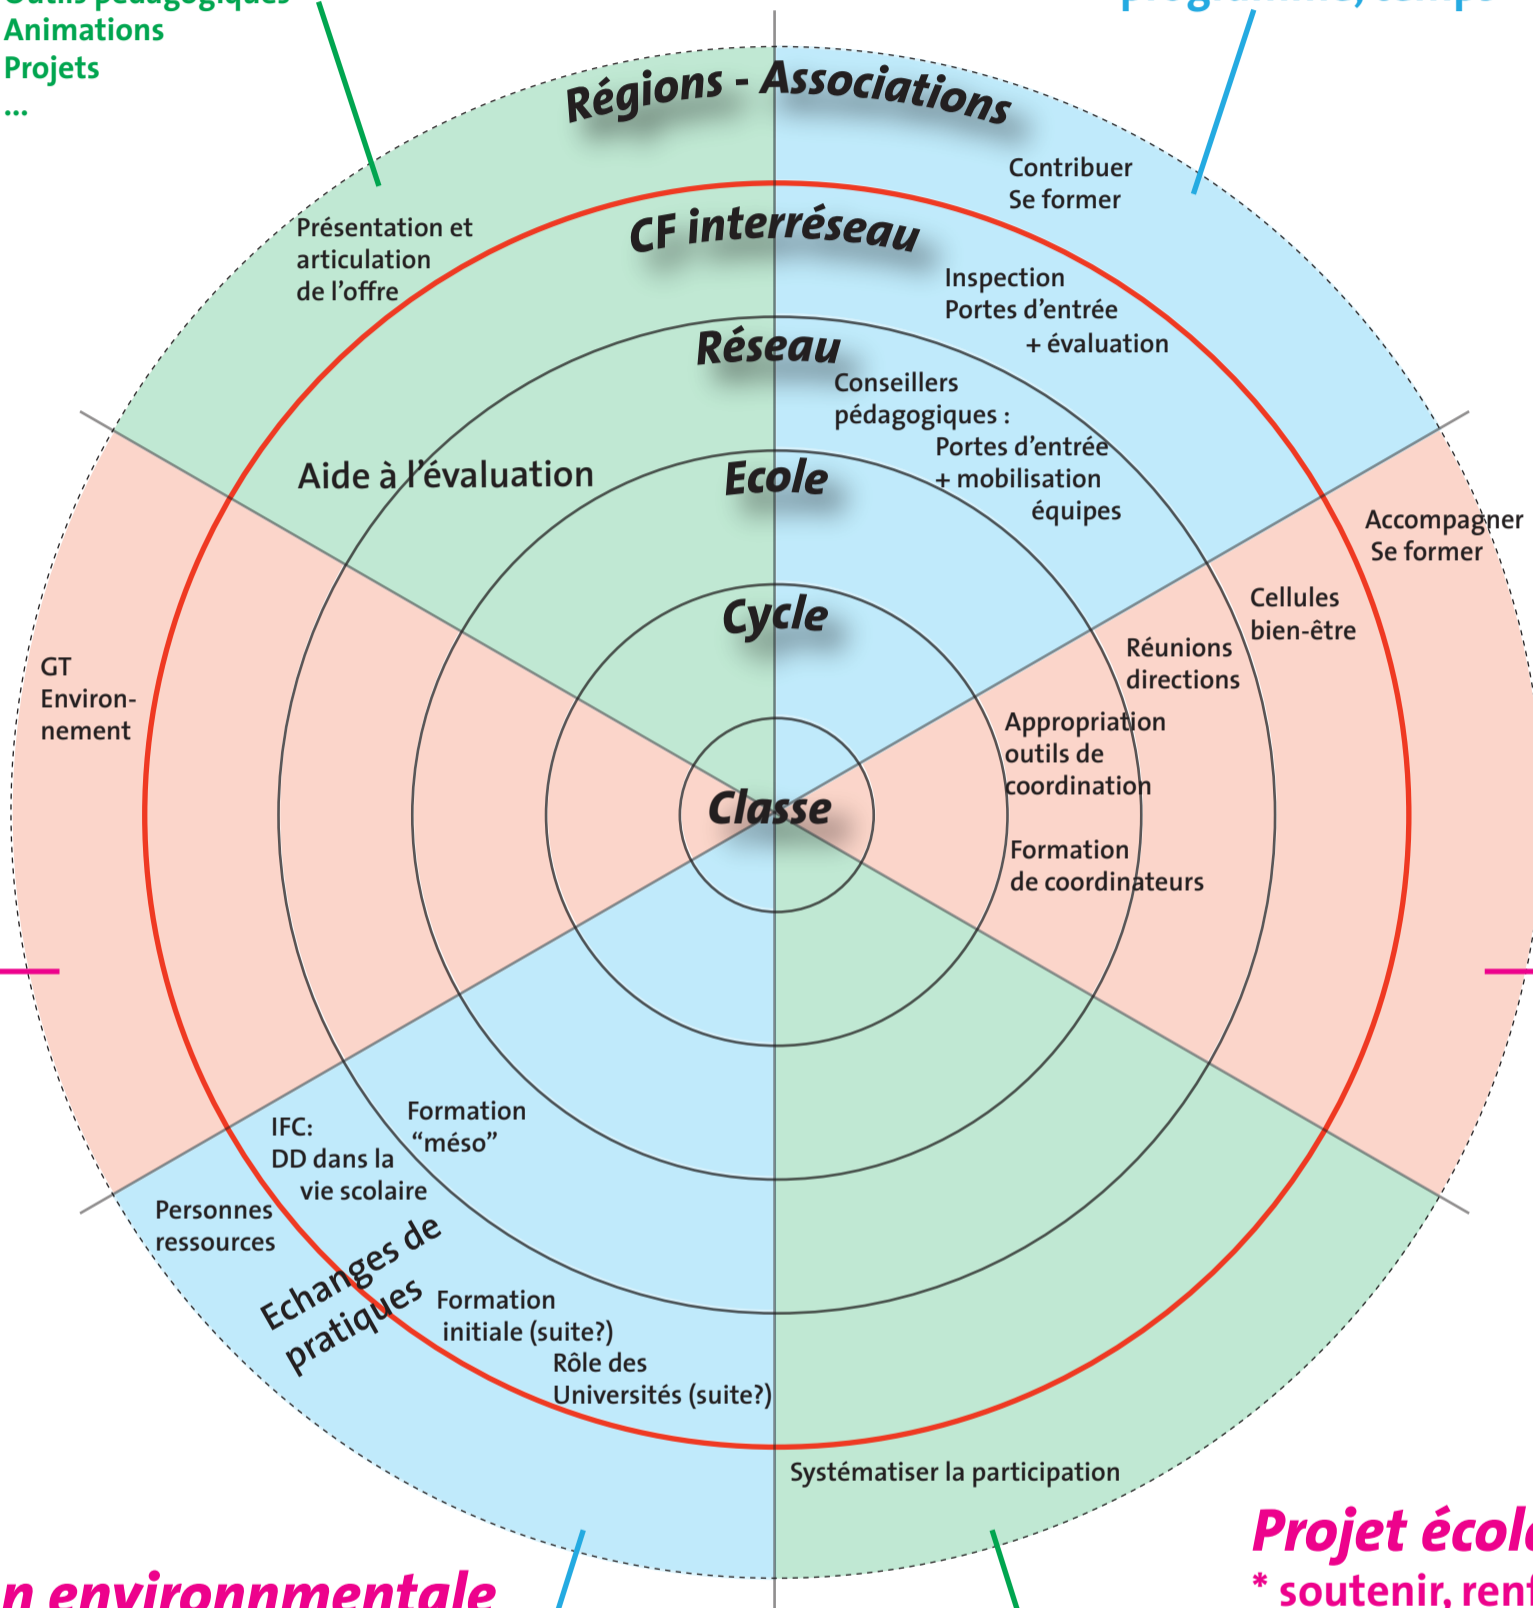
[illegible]
Animations
Projets
...

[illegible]

Régions - Associations

Contribuer
Se former

Présentation et articulation de l'offre

CF interréseau

Inspection
Portes d'entrée
+ évaluation

Réseau

Conseillers pédagogiques :
Portes d'entrée
+ mobilisation équipes

Aide à l'évaluation

Ecole

Accompagner
Se former

Cellules bien-être

Réunions directions

Cycle

GT
Environnement

Appropriation outils de coordination

Classe

Formation de coordinateurs

Formation "méso"

IFC:
DD dans la vie scolaire

Personnes ressources

Echanges de pratiques

Formation initiale (suite?)

Rôle des Universités (suite?)

Systématiser la participation

Projet écol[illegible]
* soutenir, ren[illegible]

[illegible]n environnementale